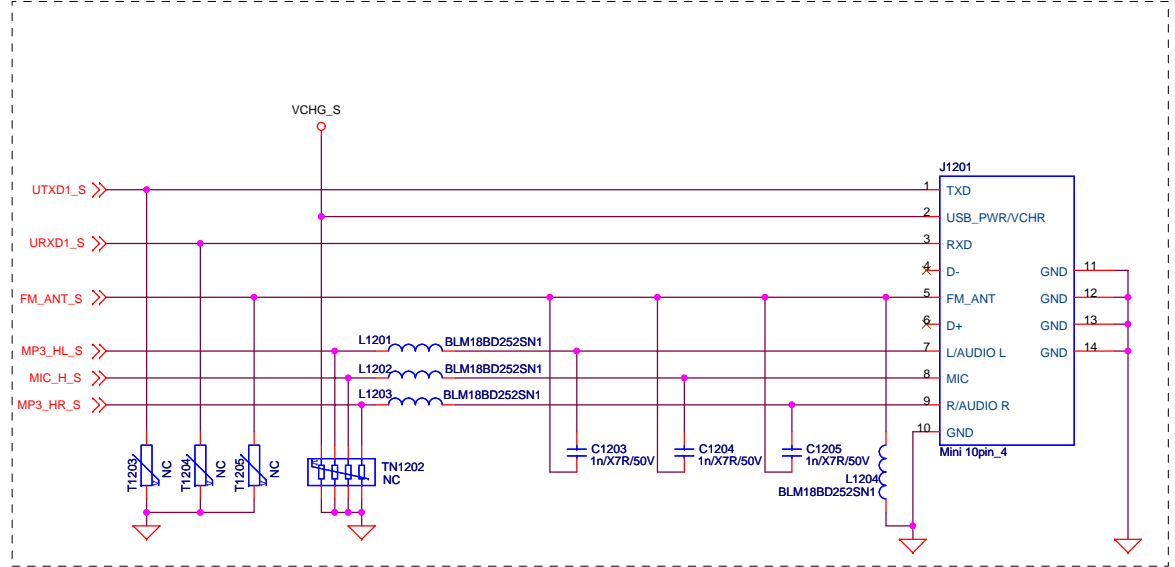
VCHG_S

UTXD1_S
URXD1_S
FM_ANT_S
MP3_HL_S
MIC_H_S
MP3_HR_S

L1201 BLM18BD252SN1
L1202 BLM18BD252SN1
L1203 BLM18BD252SN1

T1203 NC
T1204 NC
T1205 NC

TN1202
NC

C1203
1n/X7R/50V
C1204
1n/X7R/50V
C1205
1n/X7R/50V

L1204
BLM18BD252SN1

J1201
1 TXD
2 USB_PWR/VCHR
3 RXD
4 D-
5 FM_ANT
6 D+
7 L/AUDIO L
8 MIC
9 R/AUDIO R
10 GND
GND 11
GND 12
GND 13
GND 14
Mini 10pin_4